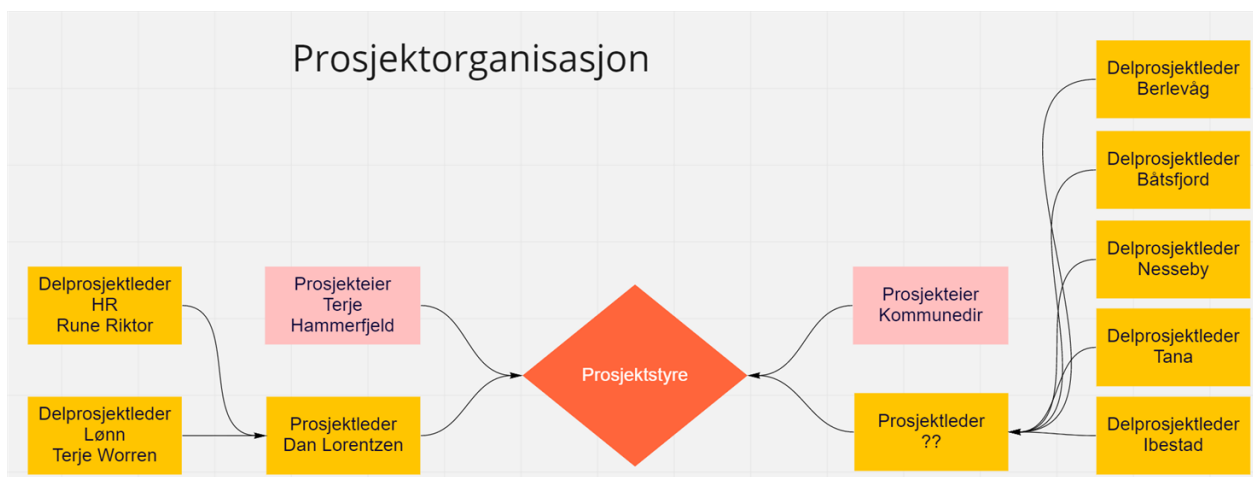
Prosjektorganisasjon

Delprosjektleder
Berlevåg

Delprosjektleder
Båtsfjord

Delprosjektleder
HR
Rune Riktor

Prosjekteier
Terje
Hammerfjeld

Delprosjektleder
Nesseby

Prosjekteier
Kommunedir

Delprosjektleder
Tana

Prosjektstyre

Delprosjektleder
Lønn
Terje Worren

Prosjektleder
Dan Lorentzen

Prosjektleder
??

Delprosjektleder
Ibestad